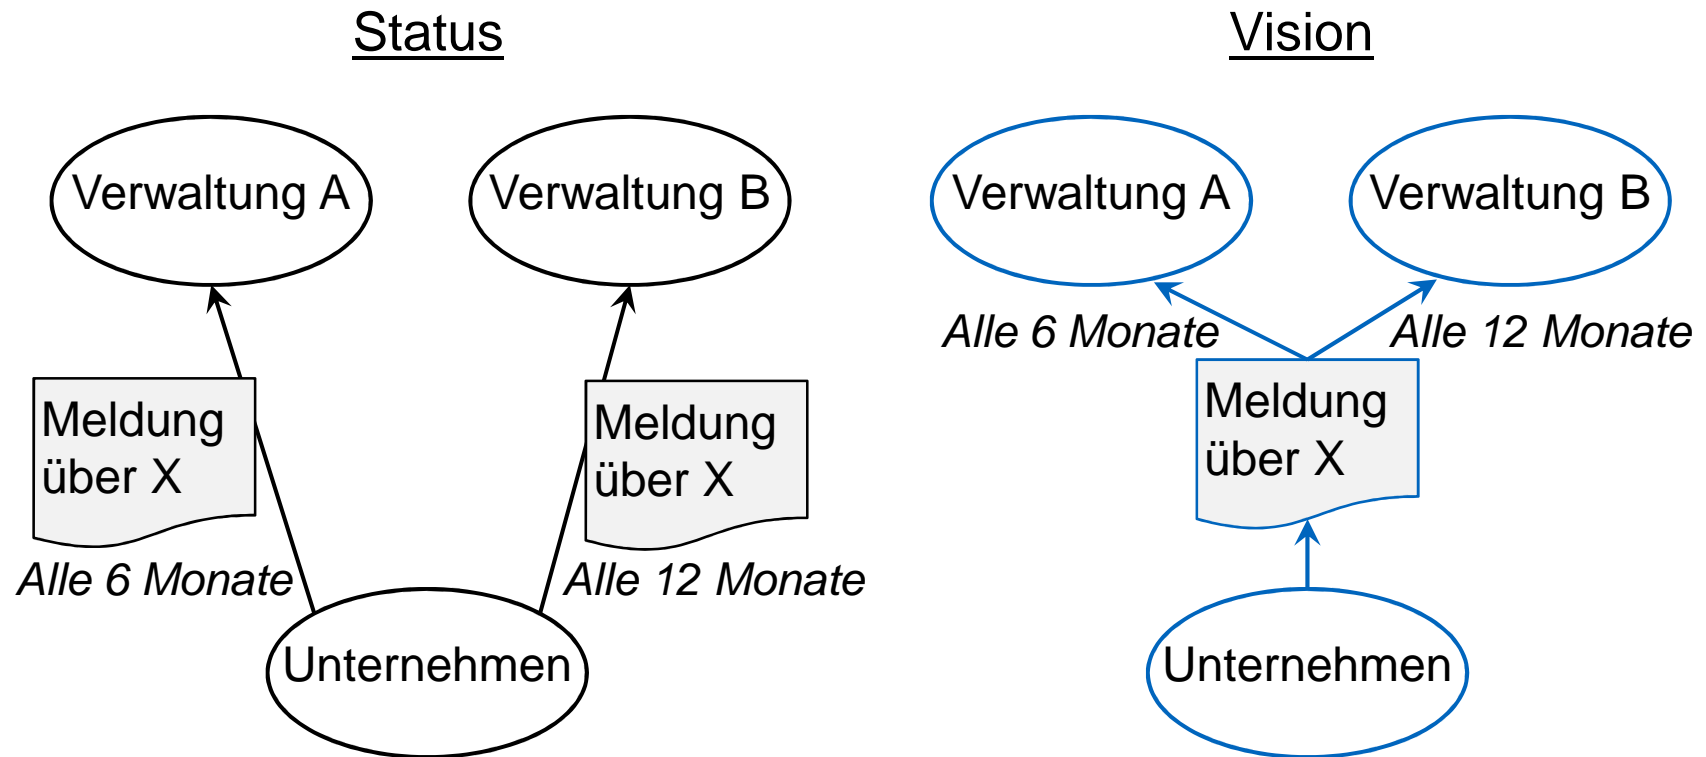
Status

Verwaltung A

Verwaltung B

Meldung über X

Meldung über X

Alle 6 Monate

Alle 12 Monate

Unternehmen

Vision

Verwaltung A

Verwaltung B

Alle 6 Monate

Alle 12 Monate

Meldung über X

Unternehmen